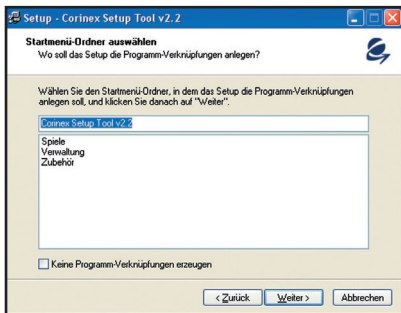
Setup - Corinex Setup Tool v2.2

Startmenü-Ordner auswählen
Wo soll das Setup die Programm-Verknüpfungen anlegen?

Wählen Sie den Startmenü-Ordner, in dem das Setup die Programm-Verknüpfungen anlegen soll, und klicken Sie danach auf "Weiter".

Corinex Setup Tool v2.2

Spiele
Verwaltung
Zubehör

Keine Programm-Verknüpfungen erzeugen

< Zurück
Weiter >
Abbrechen